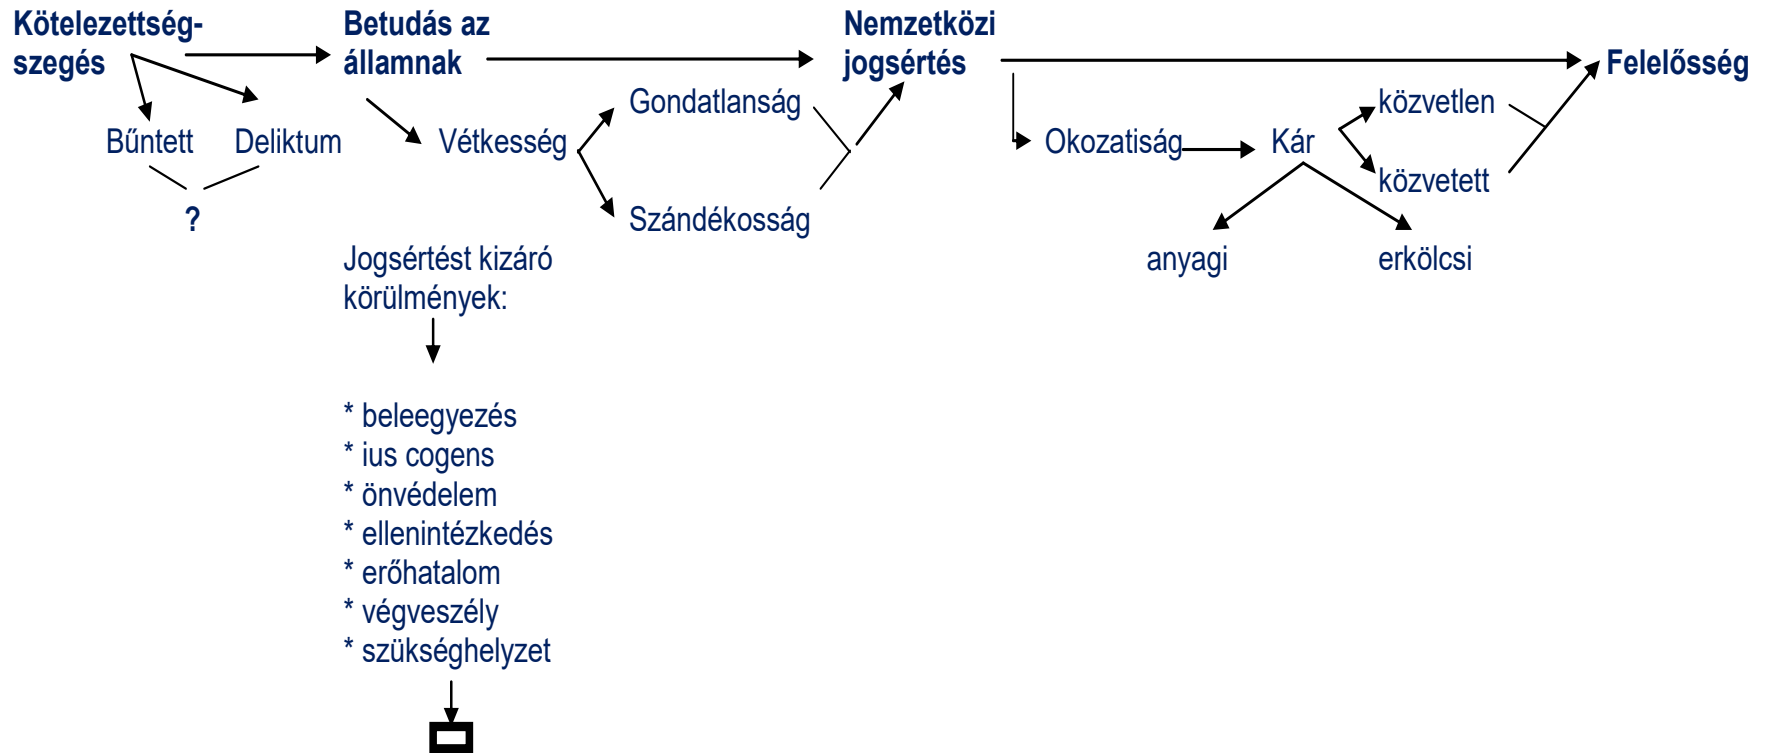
Kötelezettségszegés

Betudás az államnak

Nemzetközi jogsértés

Felelősség

Bűntett

Deliktum

?

Vétkesség

Gondatlanság

Szándékosság

Jogsértést kizáró körülmények:

* beleegyezés
* ius cogens
* önvédelem
* ellenintézkedés
* erőhatalom
* végveszély
* szükséghelyzet

Okozatiság

Kár

közvetlen

közvetett

anyagi

erkölcsi